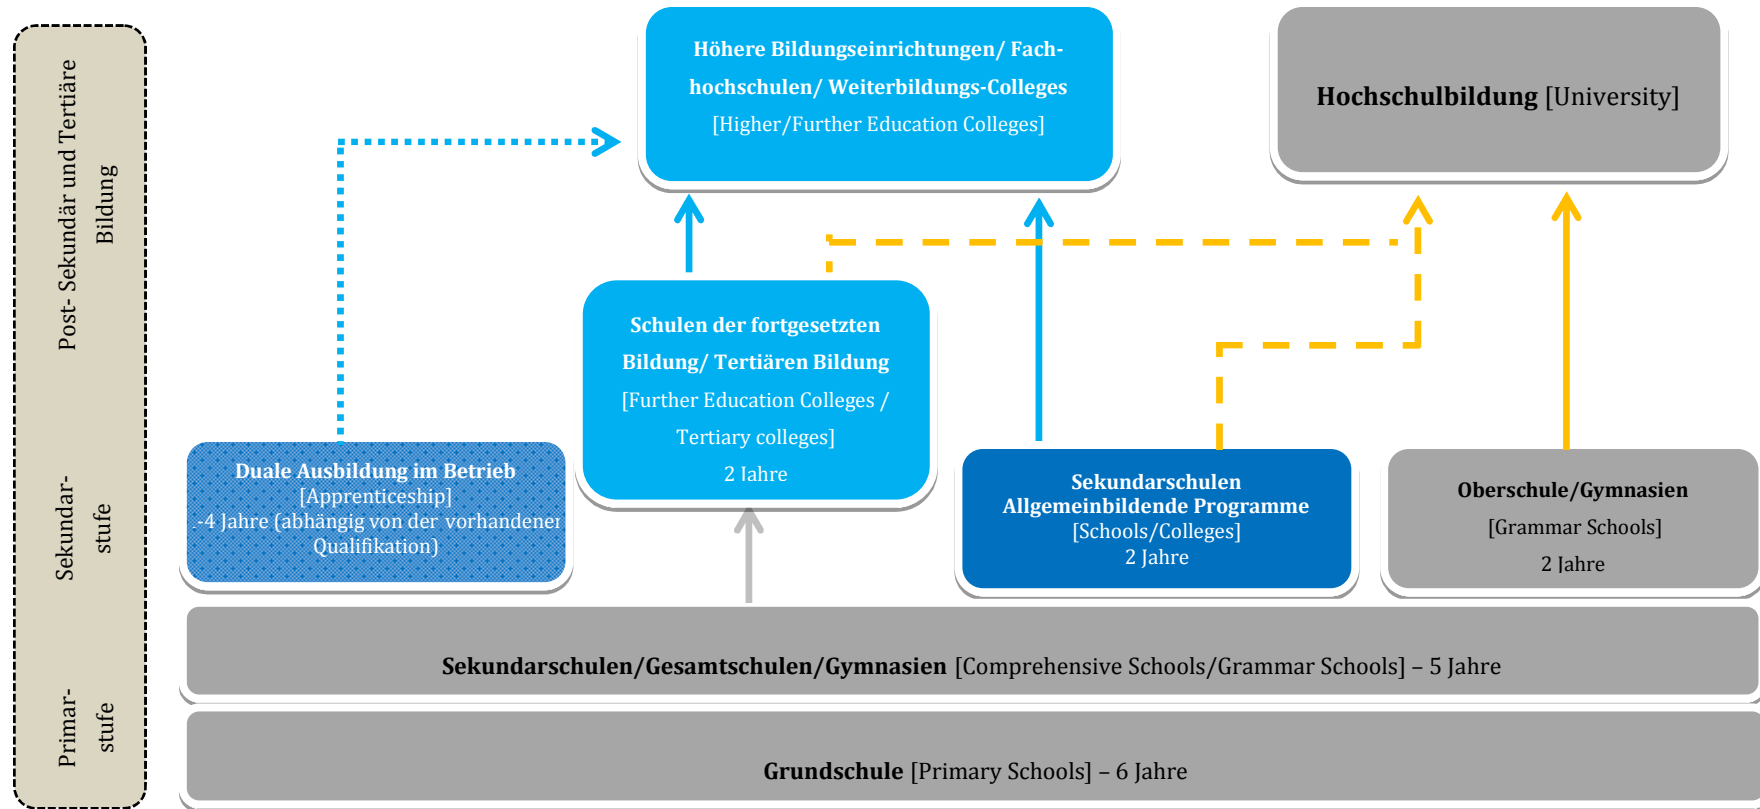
Post- Sekundär und Tertiäre Bildung

Sekundarstufe

Primarstufe

Höhere Bildungseinrichtungen/ Fachhochschulen/ Weiterbildungs-Colleges [Higher/Further Education Colleges]

Hochschulbildung [University]

Schulen der fortgesetzten Bildung/ Tertiären Bildung [Further Education Colleges / Tertiary colleges] 2 Jahre

Duale Ausbildung im Betrieb [Apprenticeship] .-4 Jahre (abhängig von der vorhandener Qualifikation)

Sekundarschulen Allgemeinbildende Programme [Schools/Colleges] 2 Jahre

Oberschule/Gymnasien [Grammar Schools] 2 Jahre

Sekundarschulen/Gesamtschulen/Gymnasien [Comprehensive Schools/Grammar Schools] – 5 Jahre

Grundschule [Primary Schools] – 6 Jahre